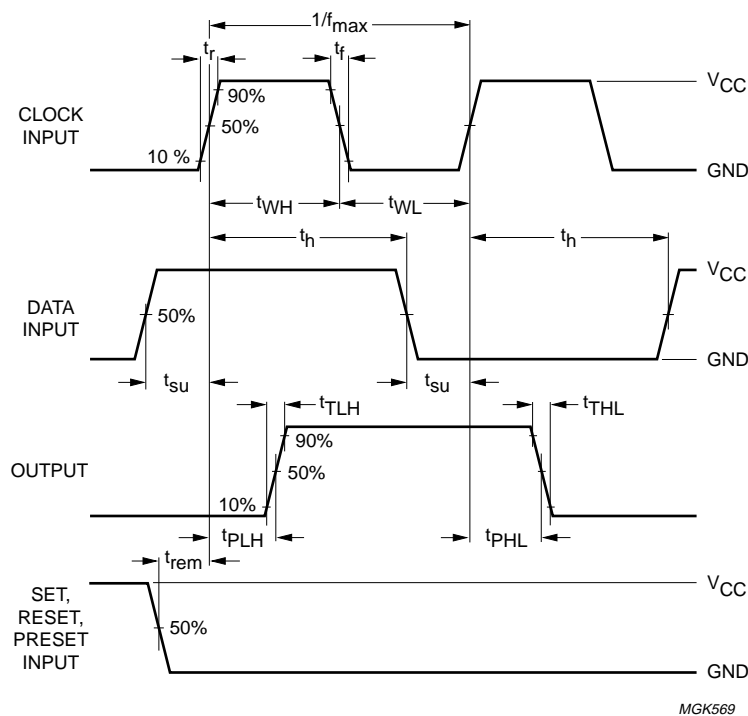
$1/f_{max}$

$t_r$

$t_f$

CLOCK INPUT

90%

50%

10 %

$V_{CC}$

GND

$t_{WH}$

$t_{WL}$

$t_h$

$t_h$

DATA INPUT

50%

$V_{CC}$

GND

$t_{su}$

$t_{su}$

$t_{TLH}$

$t_{THL}$

OUTPUT

90%

50%

10%

$t_{PLH}$

$t_{PHL}$

$t_{rem}$

SET, RESET, PRESET INPUT

50%

$V_{CC}$

GND

MGK569